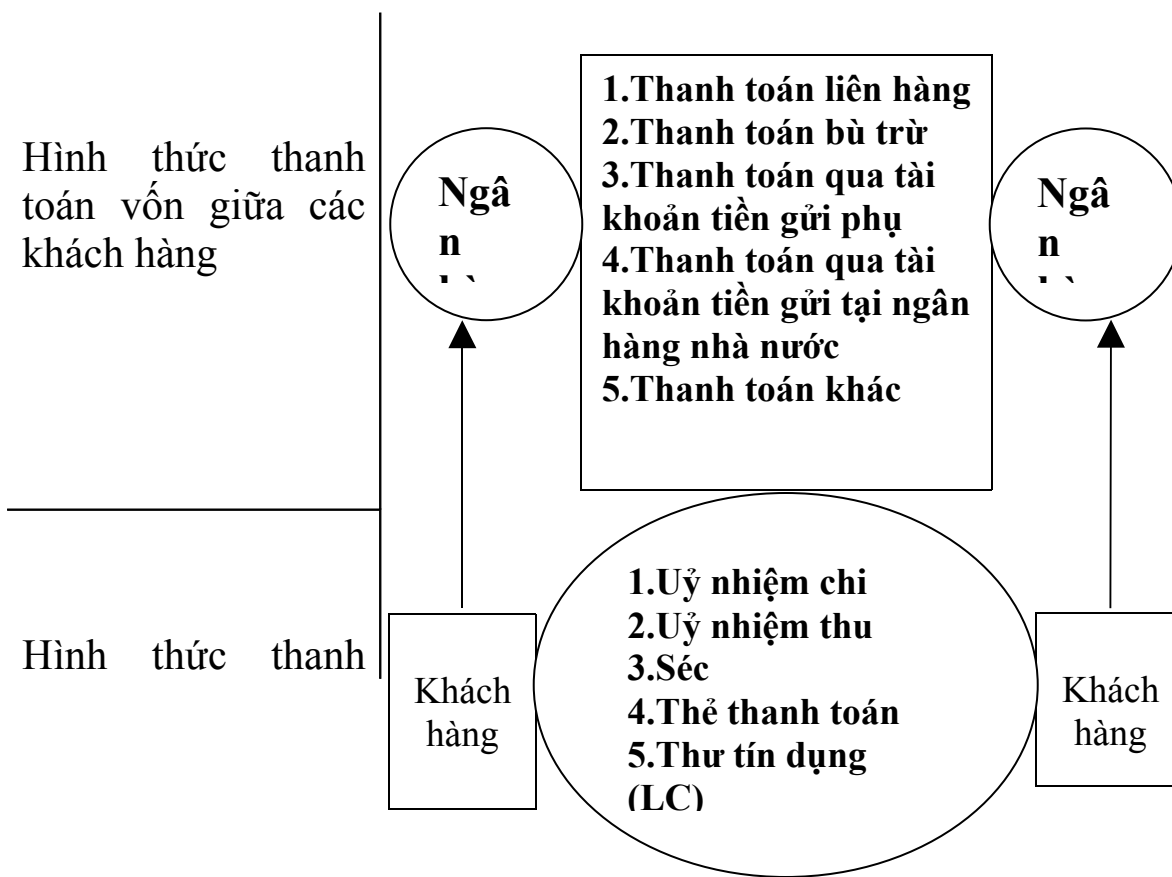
Hình thức thanh toán vốn giữa các khách hàng

Ngâ
n
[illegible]

1.Thanh toán liên hàng
2.Thanh toán bù trừ
3.Thanh toán qua tài khoản tiền gửi phụ
4.Thanh toán qua tài khoản tiền gửi tại ngân hàng nhà nước
5.Thanh toán khác

Ngâ
n
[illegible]

Hình thức thanh

Khách hàng

1.Uỷ nhiệm chi
2.Uỷ nhiệm thu
3.Séc
4.Thẻ thanh toán
5.Thư tín dụng
(LC)

Khách hàng